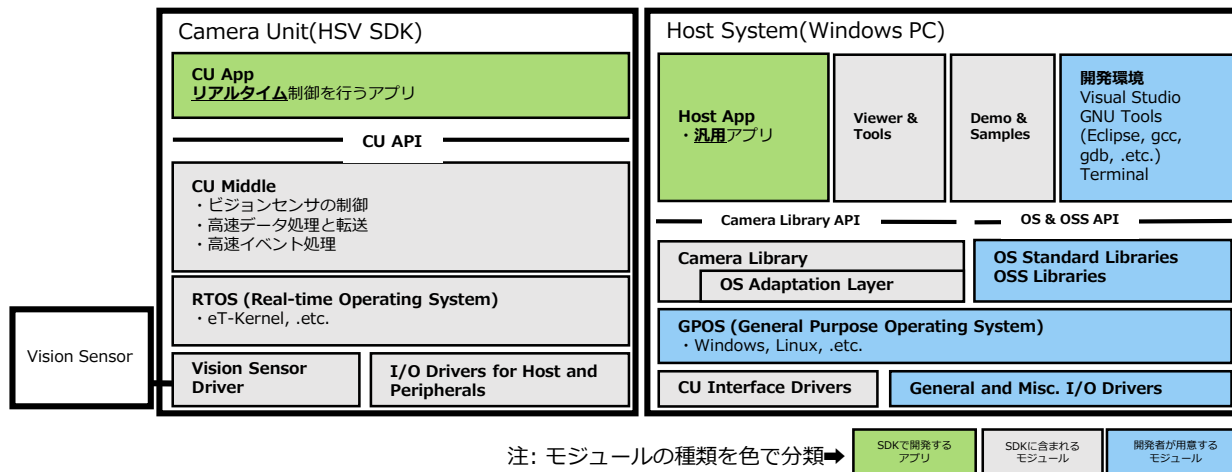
Camera Unit(HSV SDK)

CU App
リアルタイム制御を行うアプリ

CU API

CU Middle
・ビジョンセンサの制御
・高速データ処理と転送
・高速イベント処理

RTOS (Real-time Operating System)
・eT-Kernel, .etc.

Vision Sensor

Vision Sensor Driver

I/O Drivers for Host and Peripherals

Host System(Windows PC)

Host App
・汎用アプリ

Viewer & Tools

Demo & Samples

開発環境
Visual Studio
GNU Tools
(Eclipse, gcc, gdb, .etc.)
Terminal

Camera Library API

OS & OSS API

Camera Library

OS Adaptation Layer

OS Standard Libraries
OSS Libraries

GPOS (General Purpose Operating System)
・Windows, Linux, .etc.

CU Interface Drivers

General and Misc. I/O Drivers

注: モジュールの種類を色で分類➡

SDKで開発するアプリ

SDKに含まれるモジュール

開発者が用意するモジュール